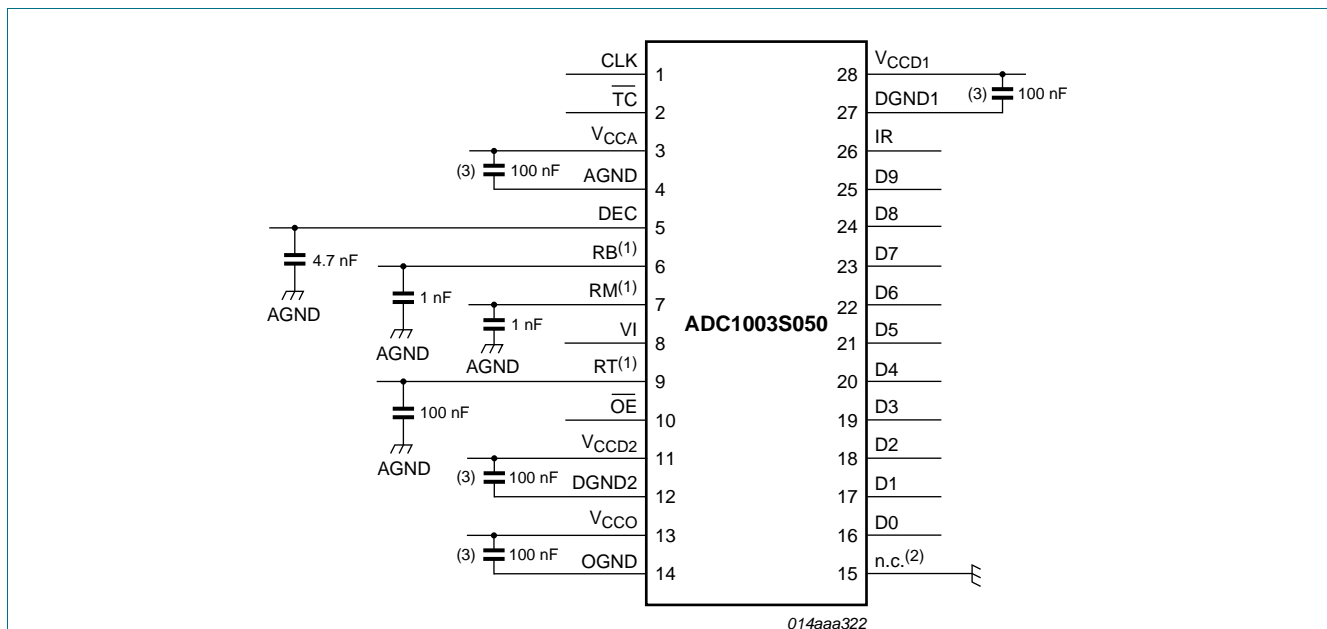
CLK 1
$\overline{TC}$ 2
$V_{CCA}$ 3
(3) 100 nF
AGND 4
DEC 5
4.7 nF
AGND
$RB^{(1)}$ 6
1 nF
AGND
$RM^{(1)}$ 7
1 nF
AGND
VI 8
$RT^{(1)}$ 9
100 nF
AGND
$\overline{OE}$ 10
$V_{CCD2}$ 11
(3) 100 nF
DGND2 12
$V_{CCO}$ 13
(3) 100 nF
OGND 14

ADC1003S050

28 $V_{CCD1}$
(3) 100 nF
27 DGND1
26 IR
25 D9
24 D8
23 D7
22 D6
21 D5
20 D4
19 D3
18 D2
17 D1
16 D0
15 n.c.$^{(2)}$

014aaa322